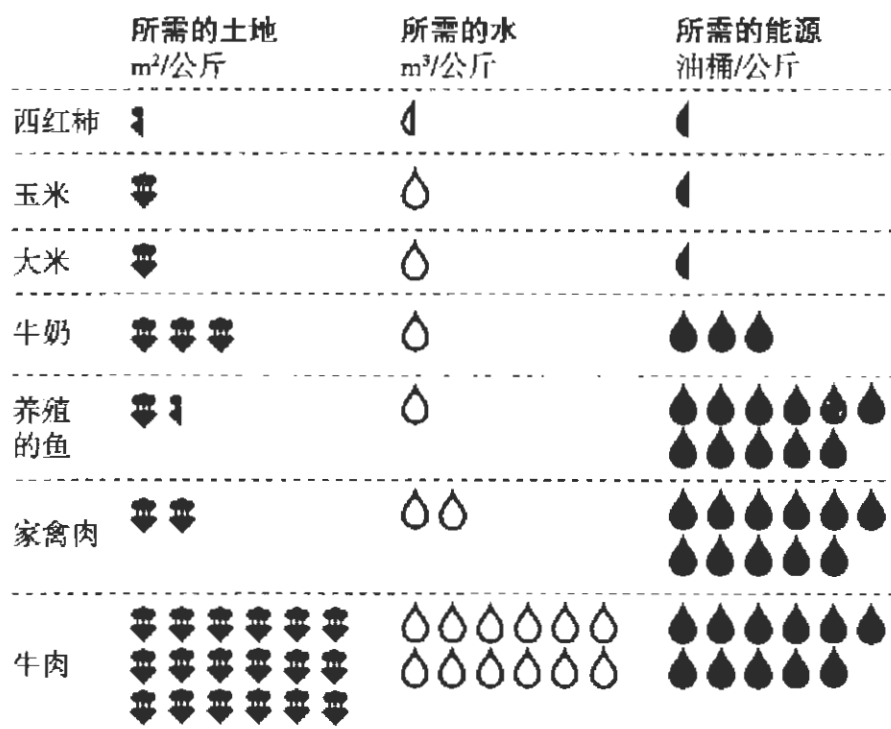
| | 所需的土地 $m^2$/公斤 | 所需的水 $m^3$/公斤 | 所需的能源 油桶/公斤 |
|---|---|---|---|
| 西红柿 | | | |
| 玉米 | | | |
| 大米 | | | |
| 牛奶 | | | |
| 养殖的鱼 | | | |
| 家禽肉 | | | |
| 牛肉 | | | |